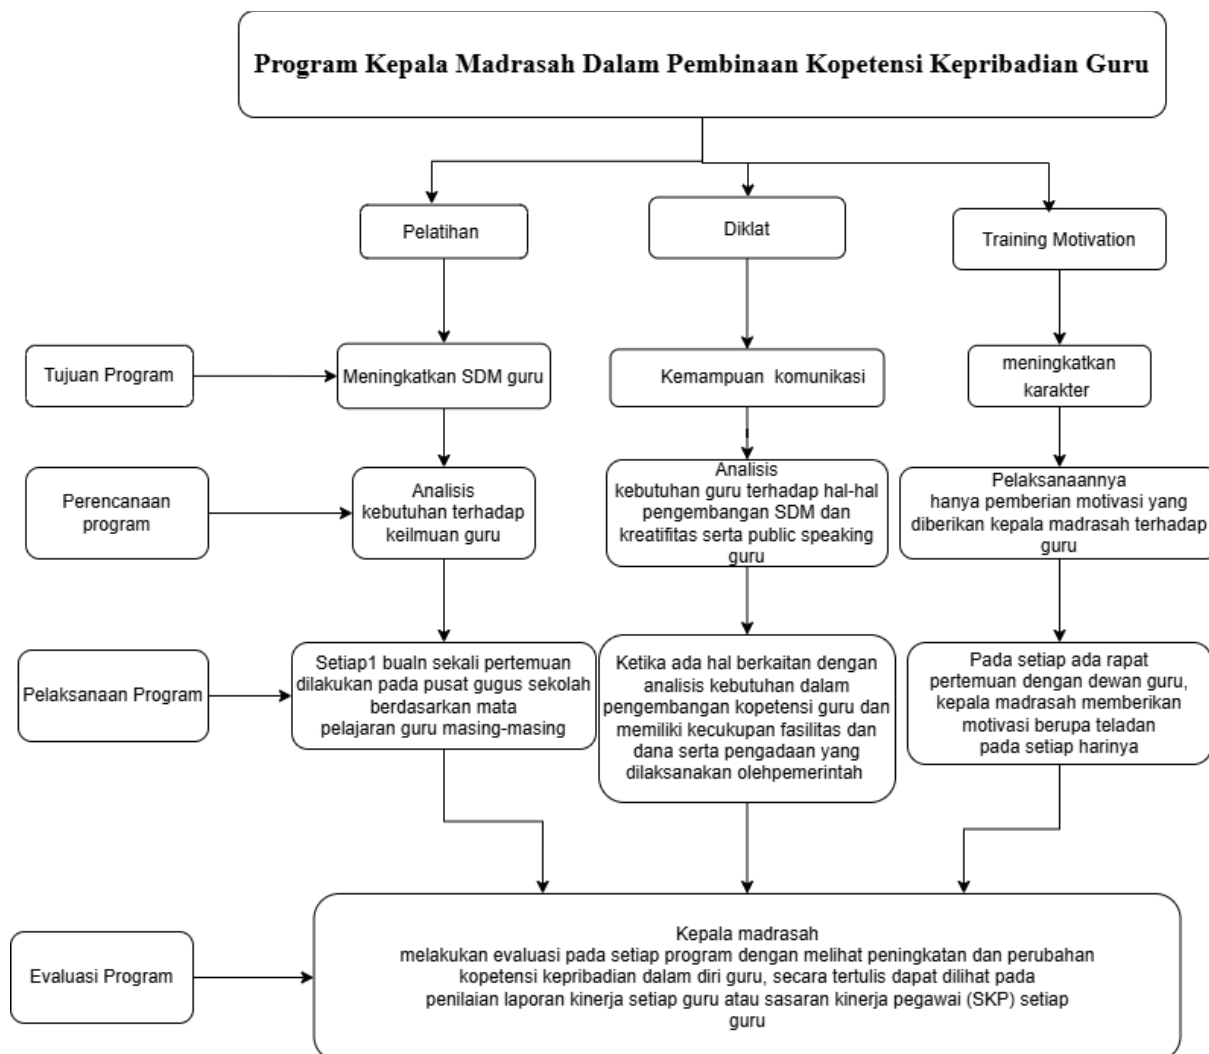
Program Kepala Madrasah Dalam Pembinaan Kopetensi Kepribadian Guru

Pelatihan

Diklat

Training Motivation

Tujuan Program

Meningkatkan SDM guru

Kemampuan komunikasi

meningkatkan karakter

Perencanaan program

Analisis kebutuhan terhadap keilmuan guru

Analisis kebutuhan guru terhadap hal-hal pengembangan SDM dan kreatifitas serta public speaking guru

Pelaksanaannya hanya pemberian motivasi yang diberikan kepala madrasah terhadap guru

Pelaksanaan Program

Setiap1 bualn sekali pertemuan dilakukan pada pusat gugus sekolah berdasarkan mata pelajaran guru masing-masing

Ketika ada hal berkaitan dengan analisis kebutuhan dalam pengembangan kopetensi guru dan memiliki kecukupan fasilitas dan dana serta pengadaan yang dilaksanakan olehpemerintah

Pada setiap ada rapat pertemuan dengan dewan guru, kepala madrasah memberikan motivasi berupa teladan pada setiap harinya

Evaluasi Program

Kepala madrasah melakukan evaluasi pada setiap program dengan melihat peningkatan dan perubahan kopetensi kepribadian dalam diri guru, secara tertulis dapat dilihat pada penilaian laporan kinerja setiap guru atau sasaran kinerja pegawai (SKP) setiap guru